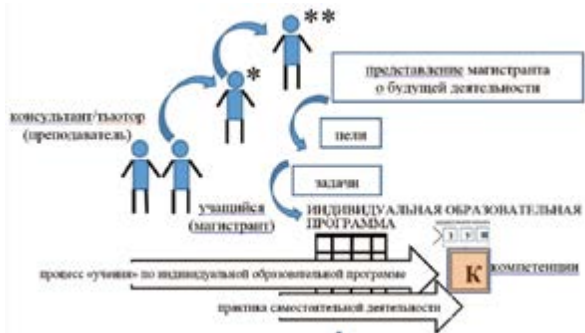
**

*

представление магистранта о будущей деятельности

консультант/тьютор (преподаватель)

цели

задачи

учащийся (магистрант)

ИНДИВИДУАЛЬНАЯ ОБРАЗОВАТЕЛЬНАЯ ПРОГРАММА

процесс «учения» по индивидуальной образовательной программе

К

компетенции

практика самостоятельной деятельности